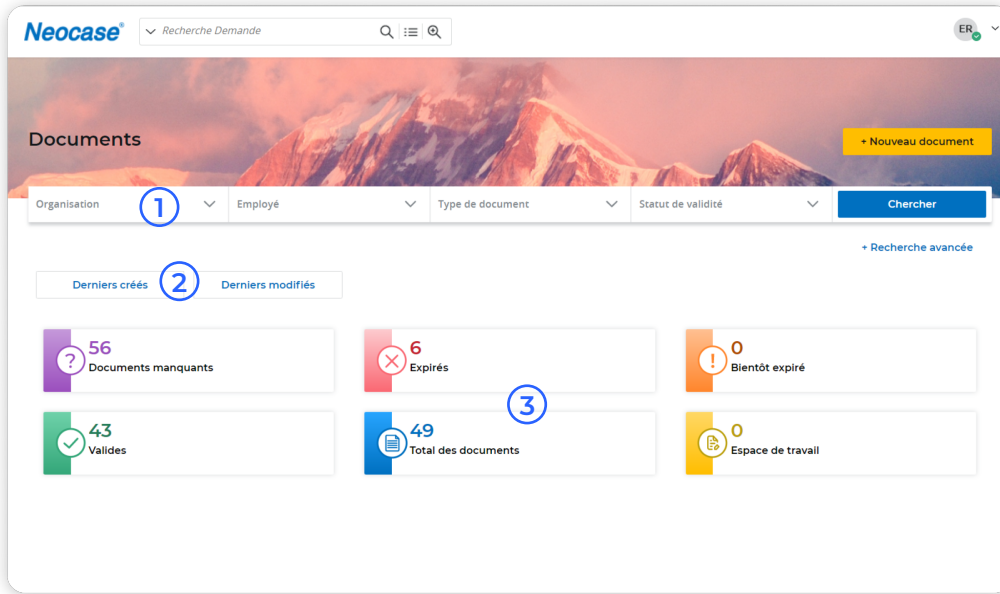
Neocase®

Recherche Demande

ER

Documents

+ Nouveau document

Organisation
1
Employé
Type de document
Statut de validité
Chercher

+ Recherche avancée

Derniers créés
2
Derniers modifiés

?
56
Documents manquants

6
Expirés

!
0
Bientôt expiré

3

43
Valides

49
Total des documents

0
Espace de travail